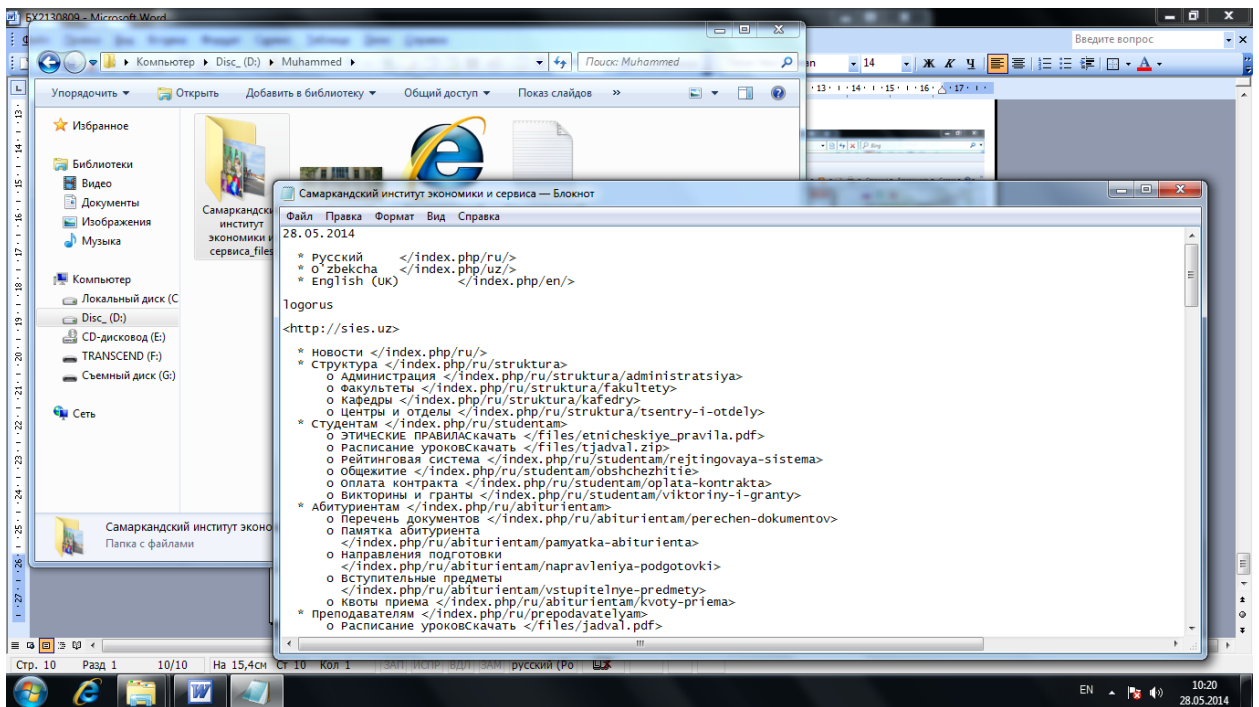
EX2130809 - Microsoft Word

Введите вопрос

Компьютер ▸ Disc_ (D:) ▸ Muhammed ▸

Поиск: Muhammed

Упорядочить ▾ Открыть Добавить в библиотеку ▾ Общий доступ ▾ Показ слайдов »

Избранное

Библиотеки
Видео
Документы
Изображения
Музыка

Компьютер
Локальный диск (C
Disc_ (D:)
CD-дисковод (E:)
TRANSCEND (F:)
Съемный диск (G:)

Сеть

Самаркандский институт экономики и сервиса_files

Самаркандский институт эконо
Папка с файлами

Самаркандский институт экономики и сервиса — Блокнот

Файл Правка Формат Вид Справка

28.05.2014

* Русский </index.php/ru/>
* O'zbekcha </index.php/uz/>
* English (UK) </index.php/en/>

logorus

<http://sies.uz>

* Новости </index.php/ru/>
* Структура </index.php/ru/struktura>
o Администрация </index.php/ru/struktura/administratsiya>
o Факультеты </index.php/ru/struktura/fakultety>
o Кафедры </index.php/ru/struktura/kafedry>
o Центры и отделы </index.php/ru/struktura/tsentry-i-otdely>
* Студентам </index.php/ru/studentam>
o ЭТИЧЕСКИЕ ПРАВИЛАСкачать </files/etnicheskiye_pravila.pdf>
o Расписание уроковСкачать </files/tjadval.zip>
o Рейтинговая система </index.php/ru/studentam/rejtingovaya-sistema>
o Общежитие </index.php/ru/studentam/obshchezhitie>
o Оплата контракта </index.php/ru/studentam/oplata-kontrakta>
o Викторины и гранты </index.php/ru/studentam/viktoriny-i-granty>
* Абитуриентам </index.php/ru/abiturientam>
o Перечень документов </index.php/ru/abiturientam/perechen-dokumentov>
o Памятка абитуриента </index.php/ru/abiturientam/pamyatka-abiturienta>
o Направления подготовки </index.php/ru/abiturientam/napravleniya-podgotovki>
o Вступительные предметы </index.php/ru/abiturientam/vstupitelnye-predmety>
o Квоты приема </index.php/ru/abiturientam/kvoty-priema>
* Преподавателям </index.php/ru/prepodavatelyam>
o Расписание уроковСкачать </files/jadval.pdf>

Стр. 10 Разд 1 10/10 На 15,4см Ст 10 Кол 1 ЗАП ИСПР ВДЛ ЗАМ русский (Ро

EN 10:20 28.05.2014